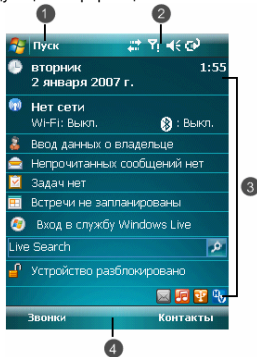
1
2
Пуск
вторник
2 января 2007 г.
1:55
Нет сети
Wi-Fi: Выкл.
: Выкл.
Ввод данных о владельце
Непрочитанных сообщений нет
Задач нет
Встречи не запланированы
Вход в службу Windows Live
Live Search
Устройство разблокировано
3
Звонки
Контакты
4